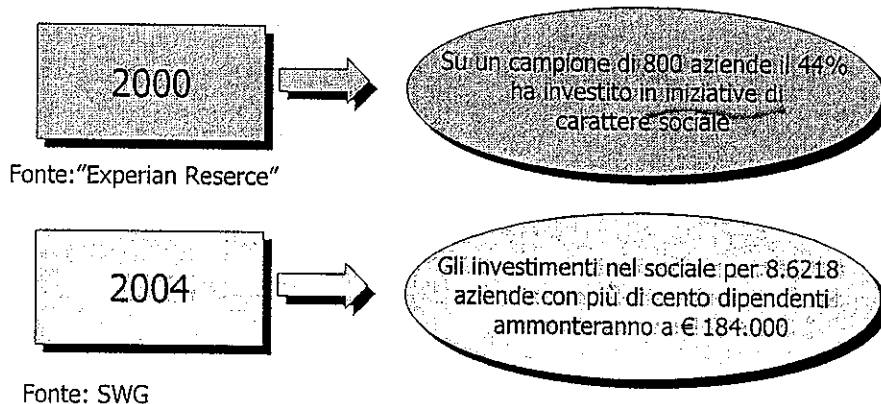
2000

Su un campione di 800 aziende il 44% ha investito in iniziative di carattere sociale

Fonte:"Experian Reserce"

2004

Gli investimenti nel sociale per 8.6218 aziende con più di cento dipendenti ammonteranno a € 184.000

Fonte: SWG